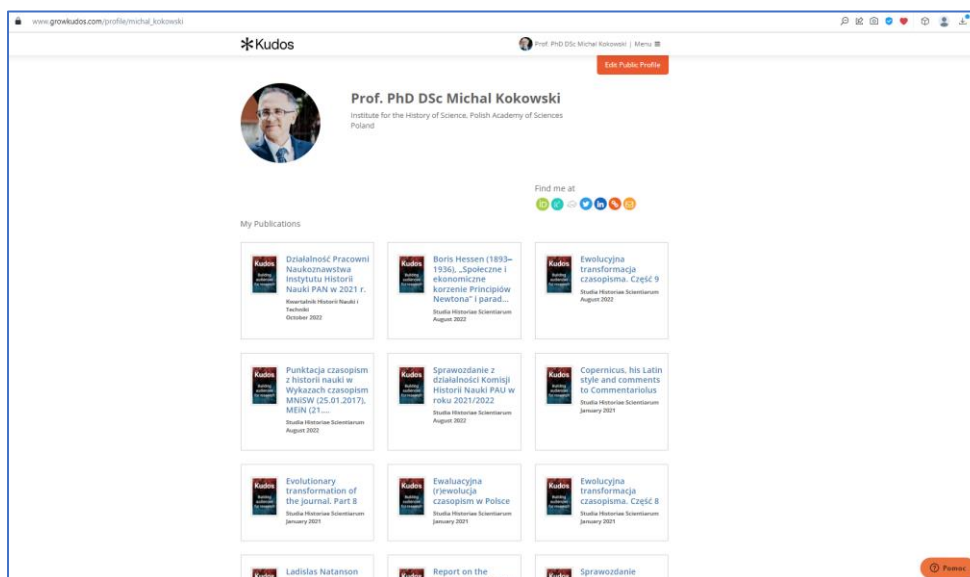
www.growkudos.com/profile/michal_kokowski

Kudos

Prof. PhD DSc Michal Kokowski | Menu

Edit Public Profile

Prof. PhD DSc Michal Kokowski

Institute for the History of Science, Polish Academy of Sciences
Poland

Find me at

My Publications

Działalność Pracowni Naukoznawstwa Instytutu Historii Nauki PAN w 2021 r.
Kwartalnik Historii Nauki i Techniki
October 2022

Boris Hessen (1893–1936), „Społeczne i ekonomiczne korzenie Principiów Newtona" i parad...
Studia Historiae Scientiarum
August 2022

Ewolucyjna transformacja czasopisma. Część 9
Studia Historiae Scientiarum
August 2022

Punktacja czasopism z historii nauki w Wykazach czasopism MNiSW (25.01.2017), MEiN (21....
Studia Historiae Scientiarum
August 2022

Sprawozdanie z działalności Komisji Historii Nauki PAU w roku 2021/2022
Studia Historiae Scientiarum
August 2022

Copernicus, his Latin style and comments to Commentariolus
Studia Historiae Scientiarum
January 2021

Evolutionary transformation of the journal. Part 8
Studia Historiae Scientiarum
January 2021

Ewaluacyjna (r)ewolucja czasopism w Polsce
Studia Historiae Scientiarum
January 2021

Ewolucyjna transformacja czasopisma. Część 8
Studia Historiae Scientiarum
January 2021

Ladislas Natanson

Report on the

Sprawozdanie

Pomoc